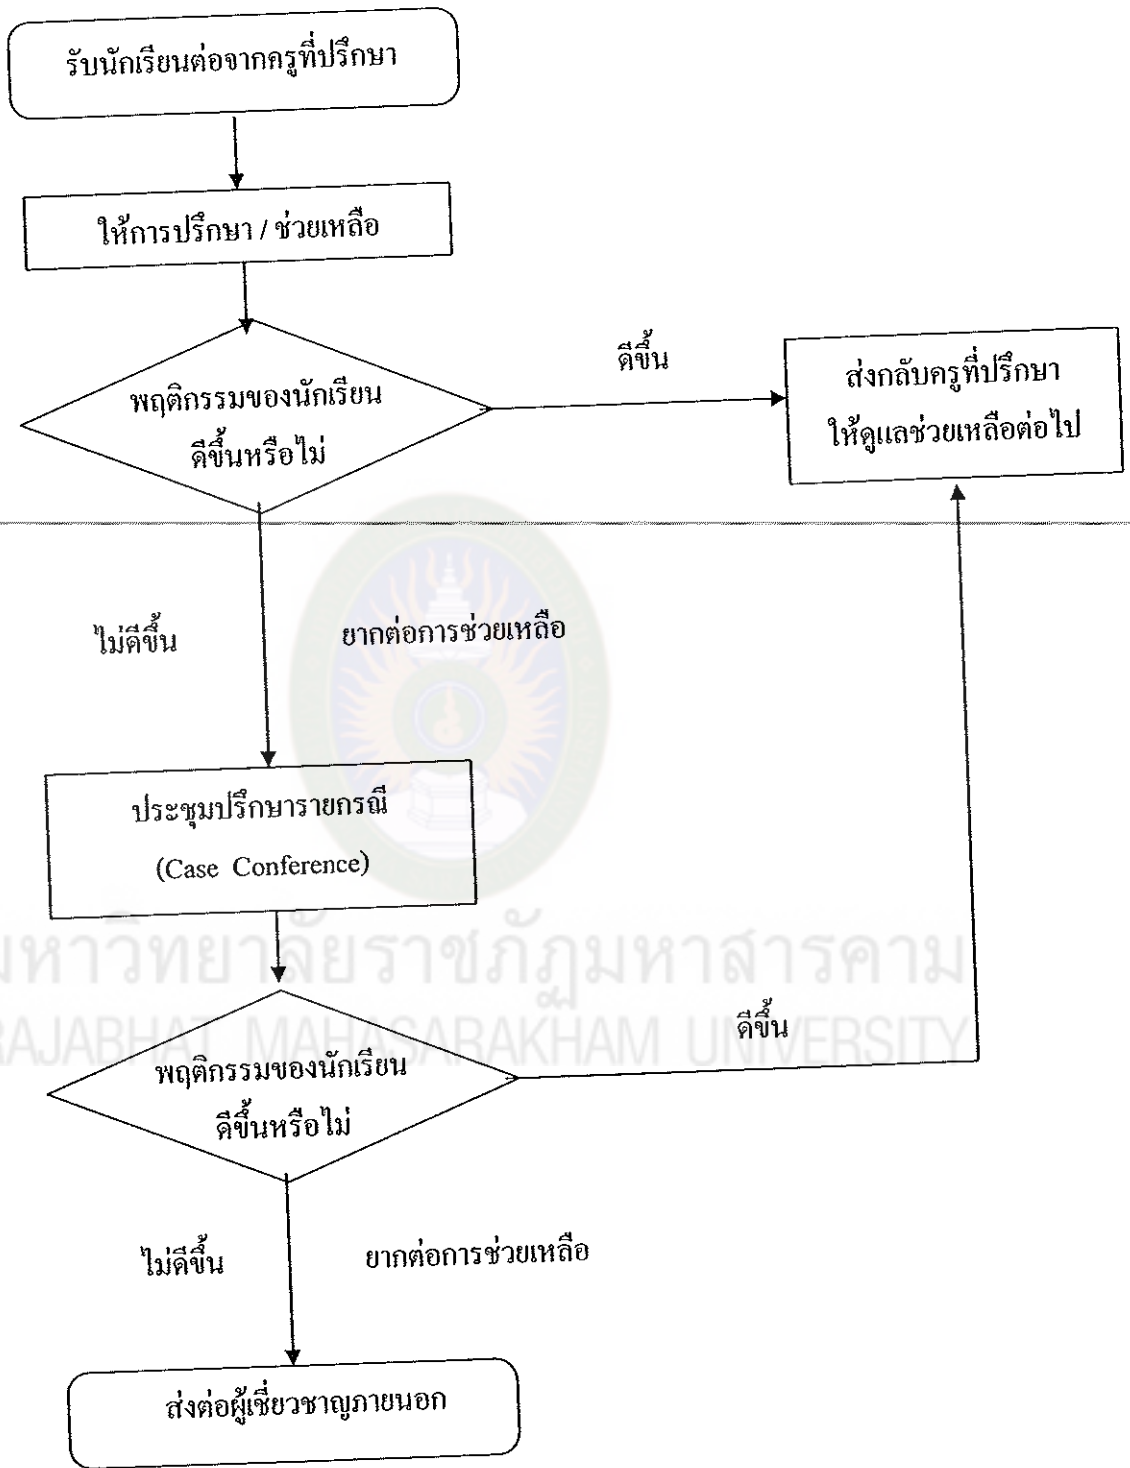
รับนักเรียนต่อจากครูที่ปรึกษา

ให้การปรึกษา / ช่วยเหลือ

พฤติกรรมของนักเรียน ดีขึ้นหรือไม่

ดีขึ้น

ส่งกลับครูที่ปรึกษา ให้ดูแลช่วยเหลือต่อไป

ไม่ดีขึ้น

ยากต่อการช่วยเหลือ

ประชุมปรึกษารายกรณี (Case Conference)

มหาวิทยาลัยราชภัฏมหาสารคาม
RAJABHAT MAHASARAKHAM UNIVERSITY

ดีขึ้น

พฤติกรรมของนักเรียน ดีขึ้นหรือไม่

ไม่ดีขึ้น

ยากต่อการช่วยเหลือ

ส่งต่อผู้เชี่ยวชาญภายนอก